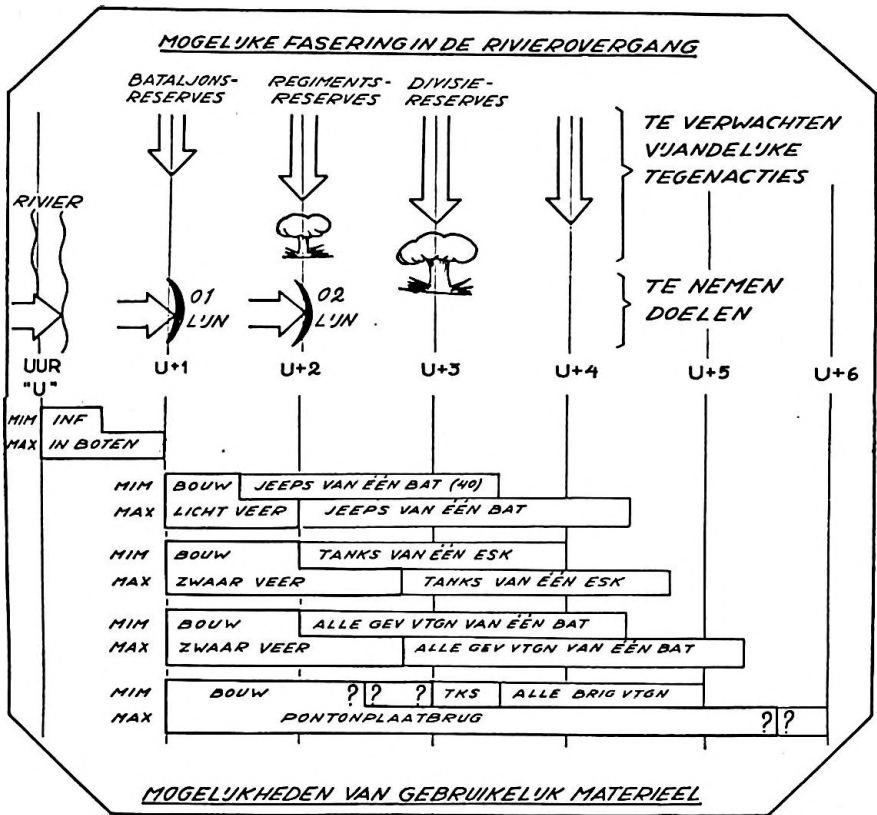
MOGELIJKE FASERING IN DE RIVIEROVERGANG

BATALJONS-RESERVES
REGIMENTS-RESERVES
DIVISIE-RESERVES

TE VERWACHTEN VIJANDELIJKE TEGENACTIES

RIVIER

01 LIJN
02 LIJN

TE NEMEN DOELEN

UUR "U"
U+1
U+2
U+3
U+4
U+5
U+6

MIM INF
MAX IN BOTEN

MIM BOUW JEEPS VAN ÉÉN BAT (40)
MAX LICHT VEER JEEPS VAN ÉÉN BAT

MIM BOUW TANKS VAN ÉÉN ESK
MAX ZWAAR VEER TANKS VAN ÉÉN ESK

MIM BOUW ALLE GEV VTGN VAN ÉÉN BAT
MAX ZWAAR VEER ALLE GEV VTGN VAN ÉÉN BAT

MIM BOUW ? ? ? TKS ALLE BRIG VTGN
MAX PONTONPLAATBRUG ? ?

MOGELIJKHEDEN VAN GEBRUIKELIJK MATERIEEL